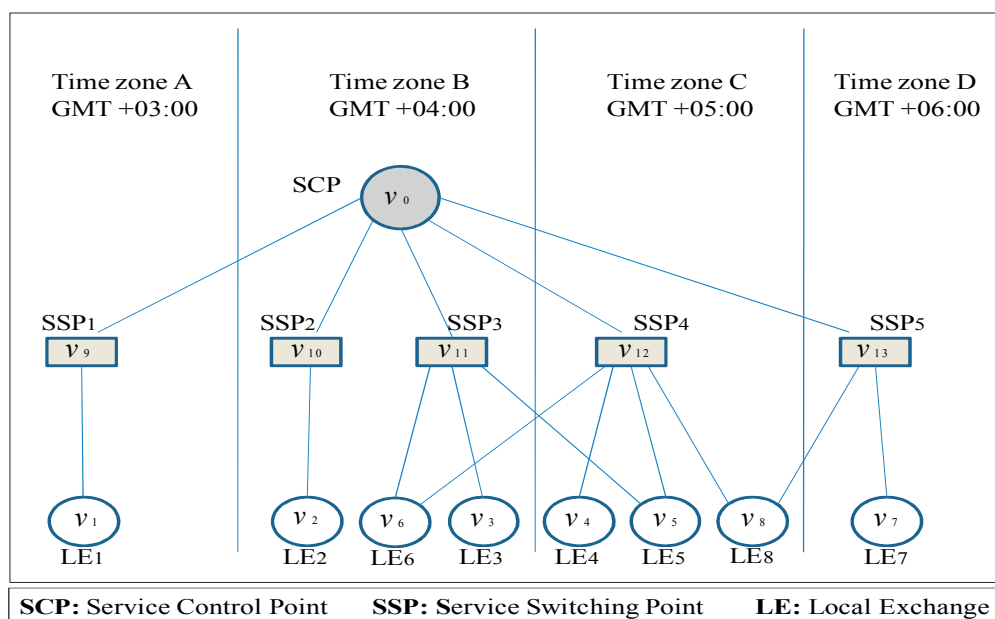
Time zone A
GMT +03:00

Time zone B
GMT +04:00

Time zone C
GMT +05:00

Time zone D
GMT +06:00

SCP
$v_0$

SSP1
$v_9$

SSP2
$v_{10}$

SSP3
$v_{11}$

SSP4
$v_{12}$

SSP5
$v_{13}$

$v_1$
LE1

$v_2$
LE2

$v_6$
LE6

$v_3$
LE3

$v_4$
LE4

$v_5$
LE5

$v_8$
LE8

$v_7$
LE7

**SCP:** Service Control Point **SSP: S**ervice Switching Point **LE:** Local Exchange